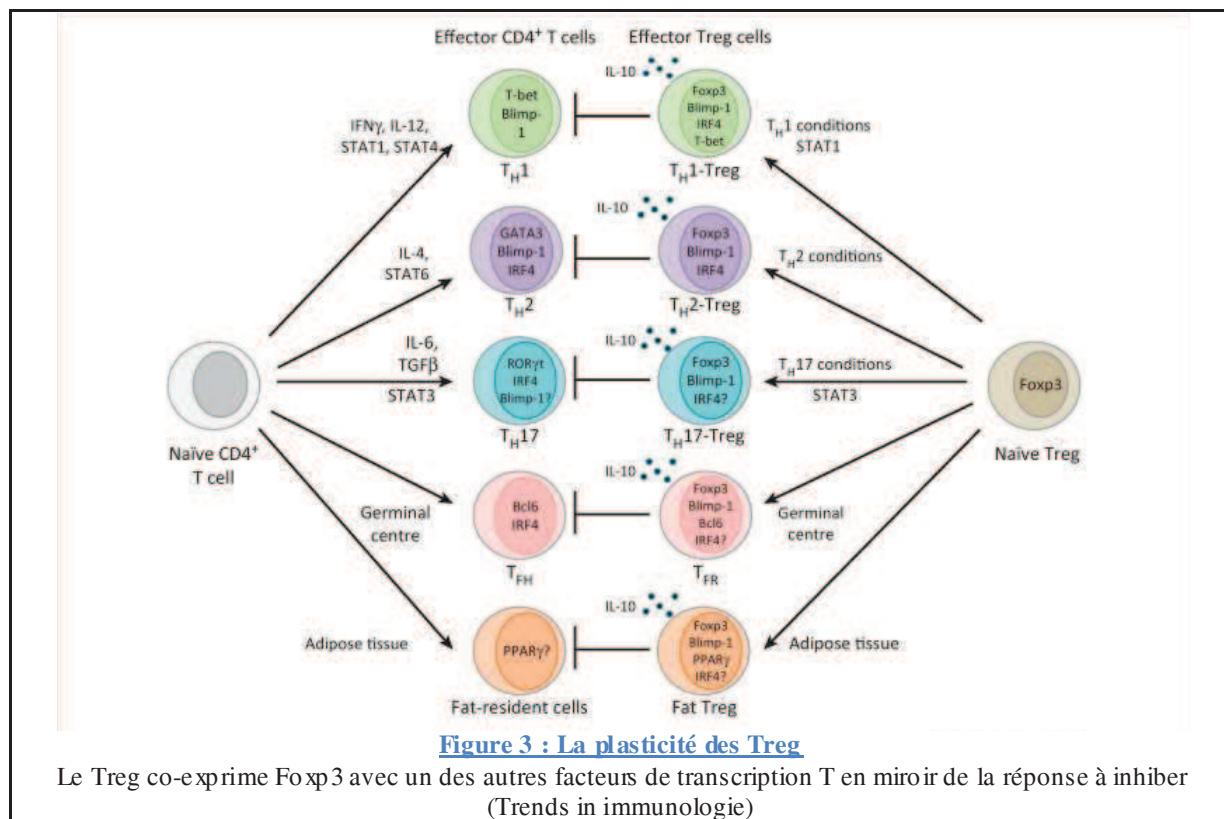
Effector CD4$^+$ T cells

Effector Treg cells

IFNγ, IL-12, STAT1, STAT4

T-bet Blimp-1

$T_H1$

IL-10

Foxp3 Blimp-1 IRF4 T-bet

$T_H1$-Treg

$T_H1$ conditions STAT1

IL-4, STAT6

GATA3 Blimp-1 IRF4

$T_H2$

IL-10

Foxp3 Blimp-1 IRF4

$T_H2$-Treg

$T_H2$ conditions

IL-6, TGFβ STAT3

RORγt IRF4 Blimp-1?

$T_H17$

IL-10

Foxp3 Blimp-1 IRF4?

$T_H17$-Treg

$T_H17$ conditions STAT3

Naïve CD4$^+$ T cell

Foxp3

Naïve Treg

Germinal centre

Bcl6 IRF4

$T_{FH}$

IL-10

Foxp3 Blimp-1 Bcl6 IRF4?

$T_{FR}$

Germinal centre

Adipose tissue

PPARγ?

Fat-resident cells

IL-10

Foxp3 Blimp-1 PPARγ IRF4?

Fat Treg

Adipose tissue

Figure 3 : La plasticité des Treg

Le Treg co-exprime Foxp3 avec un des autres facteurs de transcription T en miroir de la réponse à inhiber (Trends in immunologie)